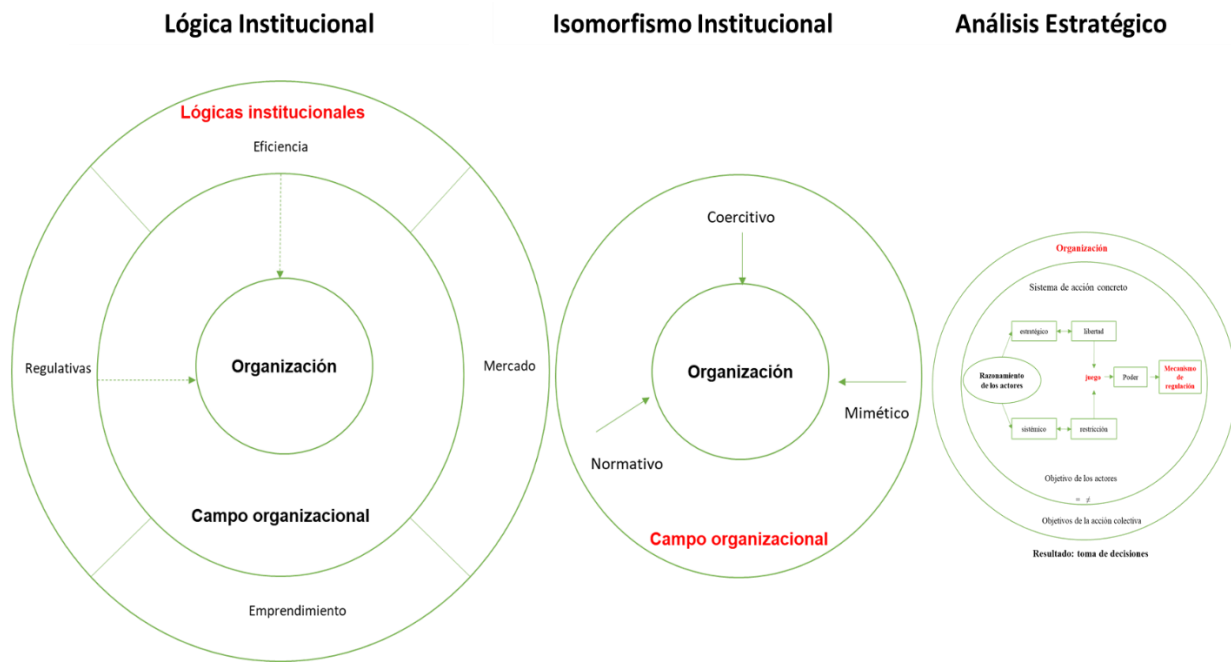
Lógica Institucional

Isomorfismo Institucional

Análisis Estratégico

Lógicas institucionales

Eficiencia

Regulativas

Organización

Mercado

Campo organizacional

Emprendimiento

Coercitivo

Organización

Mimético

Normativo

Campo organizacional

Organización

Sistema de acción concreto

estratégico

libertad

Razonamiento de los actores

juego

Poder

Mecanismo de regulación

sistémico

restricción

Objetivo de los actores

= ≠

Objetivos de la acción colectiva

Resultado: toma de decisiones